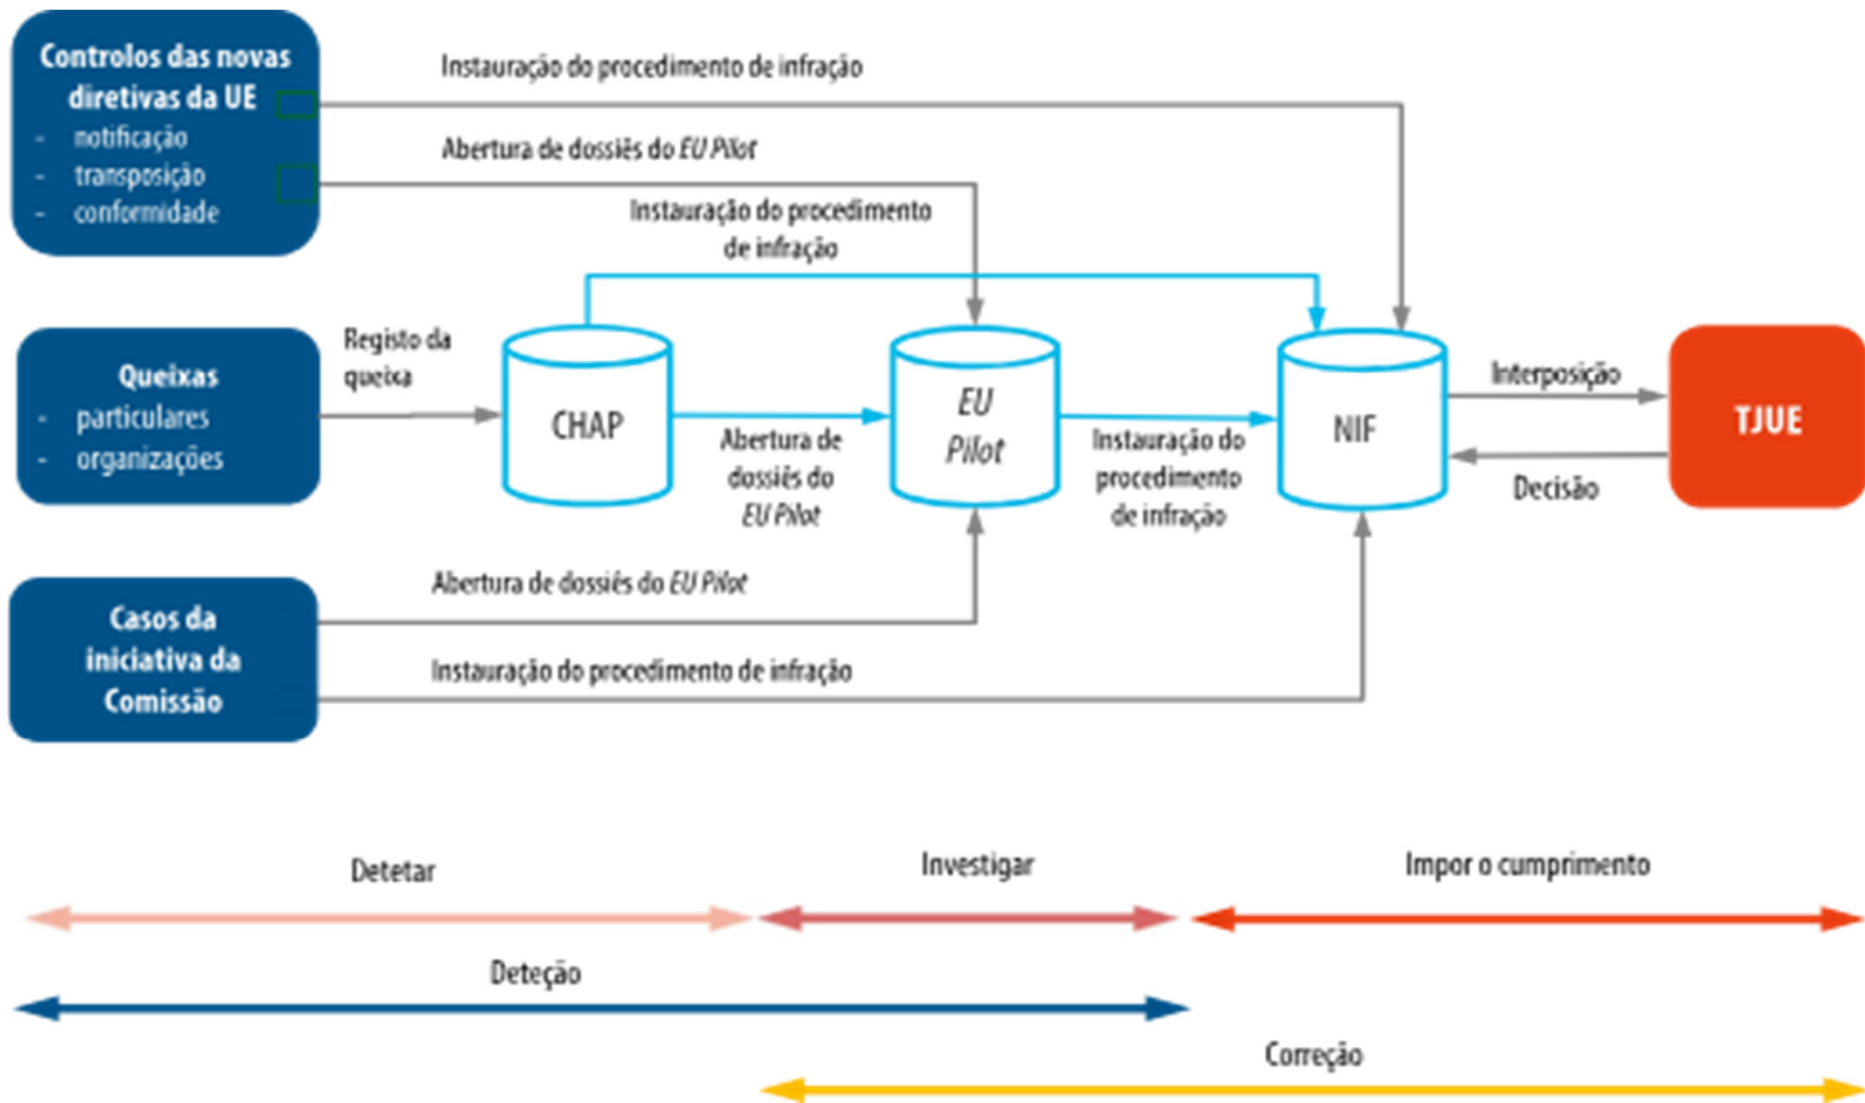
Controlos das novas diretivas da UE
- notificação
- transposição
- conformidade

Instauração do procedimento de infração

Abertura de dossiês do *EU Pilot*

Instauração do procedimento de infração

Queixas
- particulares
- organizações

Registo da queixa

CHAP

Abertura de dossiês do *EU Pilot*

*EU Pilot*

Instauração do procedimento de infração

NIF

Interposição

Decisão

TJUE

Casos da iniciativa da Comissão

Abertura de dossiês do *EU Pilot*

Instauração do procedimento de infração

Detetar

Investigar

Impor o cumprimento

Deteção

Correção